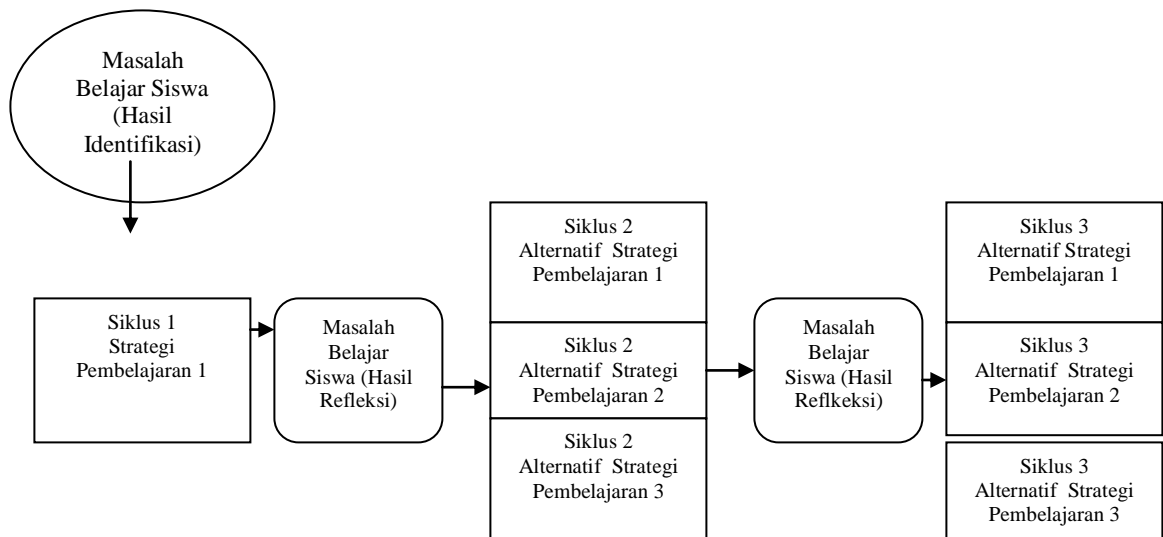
Masalah Belajar Siswa (Hasil Identifikasi)

Siklus 1
Strategi
Pembelajaran 1

Masalah Belajar Siswa (Hasil Refleksi)

Siklus 2
Alternatif Strategi Pembelajaran 1

Siklus 2
Alternatif Strategi Pembelajaran 2

Siklus 2
Alternatif Strategi Pembelajaran 3

Masalah Belajar Siswa (Hasil Reflkeksi)

Siklus 3
Alternatif Strategi Pembelajaran 1

Siklus 3
Alternatif Strategi Pembelajaran 2

Siklus 3
Alternatif Strategi Pembelajaran 3